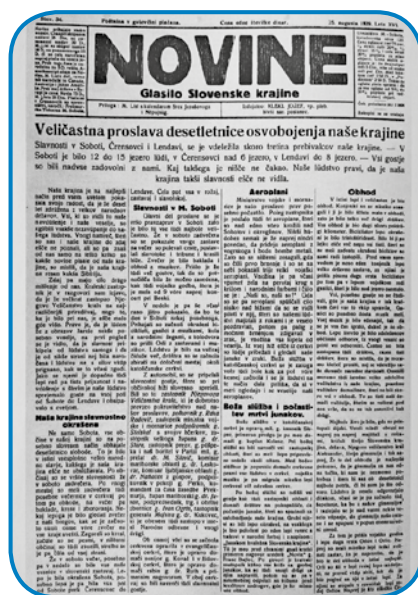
NOVINE
Glasilo Slovenske krajine

Veličastna proslava desetletnice osvobojenja naše krajine

Slavnosti v Soboti, Črensovci i Lendavi, se je vdeležila skoro tretina prebivalcev naše krajine. — V Soboti je bilo 12 do 15 jezero ljudi, v Črensovci nad 6 jezero, v Lendavi do 8 jezero. — Vsi gostje so bili nadvse zadovoljni z nami. Kaj takšega je rekše ne vidla. Naše ljüdstvo pravi, da je naša krajina takši slavnosti ešče ne vidla.

Slavnost v M. Soboti

Aeroplani

Občnod

Naša krajina slovenstvo okrašena

Sobo slišite i bolskate pri naših pokrajnah

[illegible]